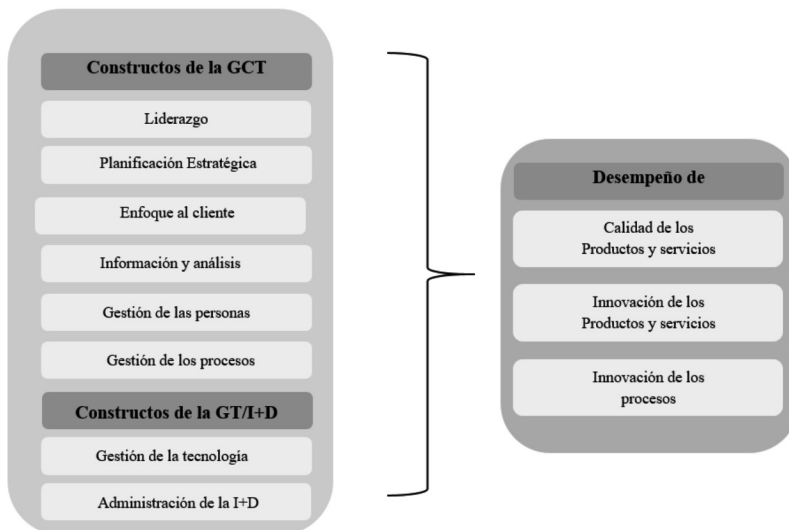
Constructos de la GCT

Liderazgo

Planificación Estratégica

Enfoque al cliente

Información y análisis

Gestión de las personas

Gestión de los procesos

Constructos de la GT/I+D

Gestión de la tecnología

Administración de la I+D

Desempeño de

Calidad de los Productos y servicios

Innovación de los Productos y servicios

Innovación de los procesos